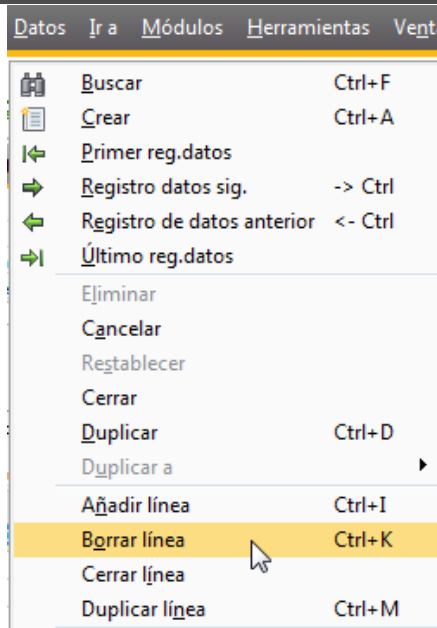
Datos Ir a Módulos Herramientas Vent

Buscar Ctrl+F
Crear Ctrl+A
Primer reg.datos
Registro datos sig. -> Ctrl
Registro de datos anterior <- Ctrl
Último reg.datos

Eliminar
Cancelar
Restablecer
Cerrar
Duplicar Ctrl+D
Duplicar a

Añadir línea Ctrl+I
Borrar línea Ctrl+K
Cerrar línea
Duplicar línea Ctrl+M